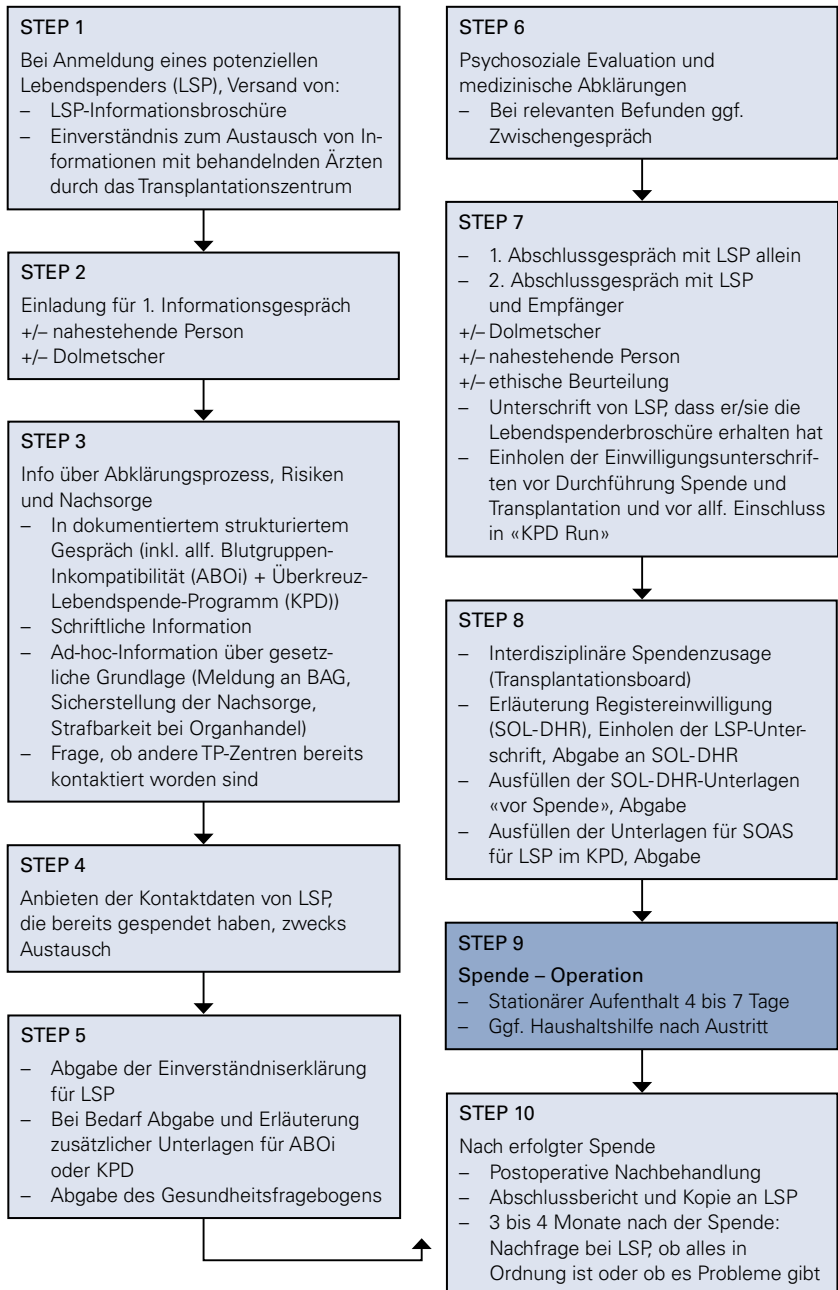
STEP 1

Bei Anmeldung eines potenziellen Lebendspenders (LSP), Versand von:
– LSP-Informationsbroschüre
– Einverständnis zum Austausch von Informationen mit behandelnden Ärzten durch das Transplantationszentrum

STEP 2

Einladung für 1. Informationsgespräch
+/– nahestehende Person
+/– Dolmetscher

STEP 3

Info über Abklärungsprozess, Risiken und Nachsorge
– In dokumentiertem strukturiertem Gespräch (inkl. allf. Blutgruppen-Inkompatibilität (ABOi) + Überkreuz-Lebendspende-Programm (KPD))
– Schriftliche Information
– Ad-hoc-Information über gesetzliche Grundlage (Meldung an BAG, Sicherstellung der Nachsorge, Strafbarkeit bei Organhandel)
– Frage, ob andere TP-Zentren bereits kontaktiert worden sind

STEP 4

Anbieten der Kontaktdaten von LSP, die bereits gespendet haben, zwecks Austausch

STEP 5

– Abgabe der Einverständniserklärung für LSP
– Bei Bedarf Abgabe und Erläuterung zusätzlicher Unterlagen für ABOi oder KPD
– Abgabe des Gesundheitsfragebogens

STEP 6

Psychosoziale Evaluation und medizinische Abklärungen
– Bei relevanten Befunden ggf. Zwischengespräch

STEP 7

– 1. Abschlussgespräch mit LSP allein
– 2. Abschlussgespräch mit LSP und Empfänger
+/– Dolmetscher
+/– nahestehende Person
+/– ethische Beurteilung
– Unterschrift von LSP, dass er/sie die Lebendspenderbroschüre erhalten hat
– Einholen der Einwilligungsunterschriften vor Durchführung Spende und Transplantation und vor allf. Einschluss in «KPD Run»

STEP 8

– Interdisziplinäre Spendenzusage (Transplantationsboard)
– Erläuterung Registereinwilligung (SOL-DHR), Einholen der LSP-Unterschrift, Abgabe an SOL-DHR
– Ausfüllen der SOL-DHR-Unterlagen «vor Spende», Abgabe
– Ausfüllen der Unterlagen für SOAS für LSP im KPD, Abgabe

STEP 9

Spende – Operation
– Stationärer Aufenthalt 4 bis 7 Tage
– Ggf. Haushaltshilfe nach Austritt

STEP 10

Nach erfolgter Spende
– Postoperative Nachbehandlung
– Abschlussbericht und Kopie an LSP
– 3 bis 4 Monate nach der Spende: Nachfrage bei LSP, ob alles in Ordnung ist oder ob es Probleme gibt